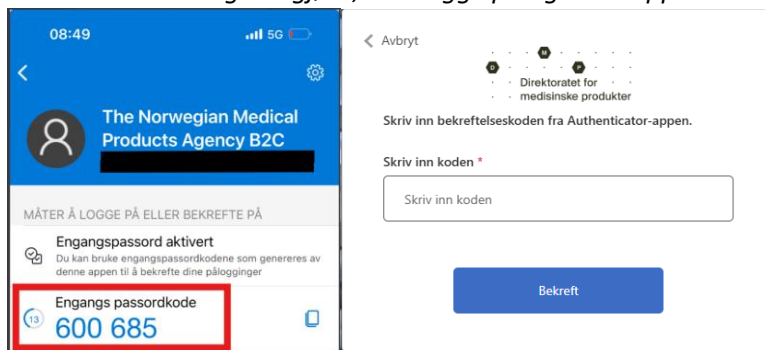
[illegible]

08:49
5G

The Norwegian Medical Products Agency B2C

MÅTER Å LOGGE PÅ ELLER BEKREFTE PÅ

Engangspassord aktivert
Du kan bruke engangspassordkodene som genereres av denne appen til å bekrefte dine pålogginger

Engangs passordkode
13
600 685

Avbryt

M D P
Direktoratet for medisinske produkter

Skriv inn bekreftelseskoden fra Authenticator-appen.

Skriv inn koden *

Skriv inn koden

Bekreft